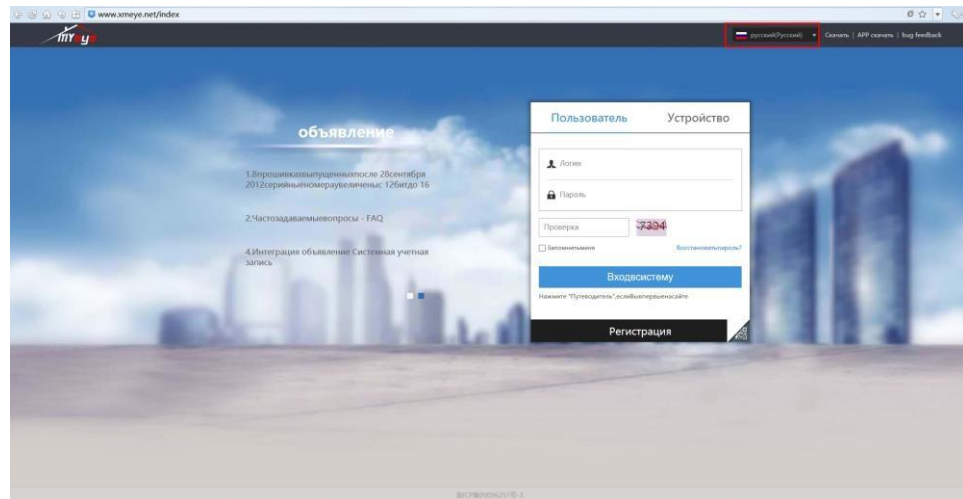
www.xmeye.net/index

myeye

русский(Русский) | Скачать | APP скачать | bug feedback

объявление

1.Впрошивкахвыпущенныхпосле 28сентября 2012серийныеномерувеличены: 12битдо 16

2.Частозадаваемыевопросы - FAQ

4.Интеграция объявление Системная учетная запись

Пользователь | Устройство

Логин

Пароль

Проверка | 7334

Запомнитьменя | Восстановитьпароль?

Входвсистему

Нажмите "Путеводитель",еслиВывпервыенасайте

Регистрация

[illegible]